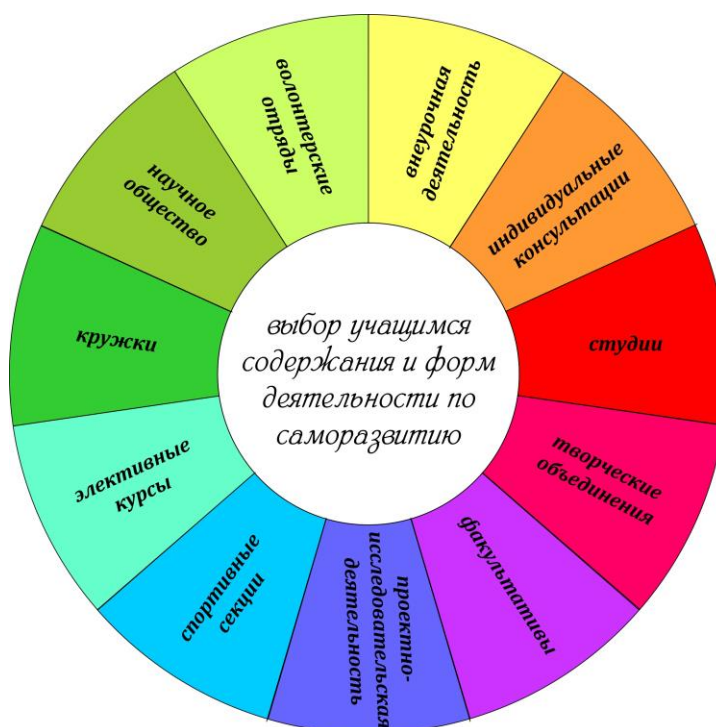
выбор учащимся содержания и форм деятельности по саморазвитию

внеурочная деятельность

индивидуальные консультации

студии

творческие объединения

факультативы

проектно-исследовательская деятельность

спортивные секции

элективные курсы

кружки

научное общество

волонтерские отряды